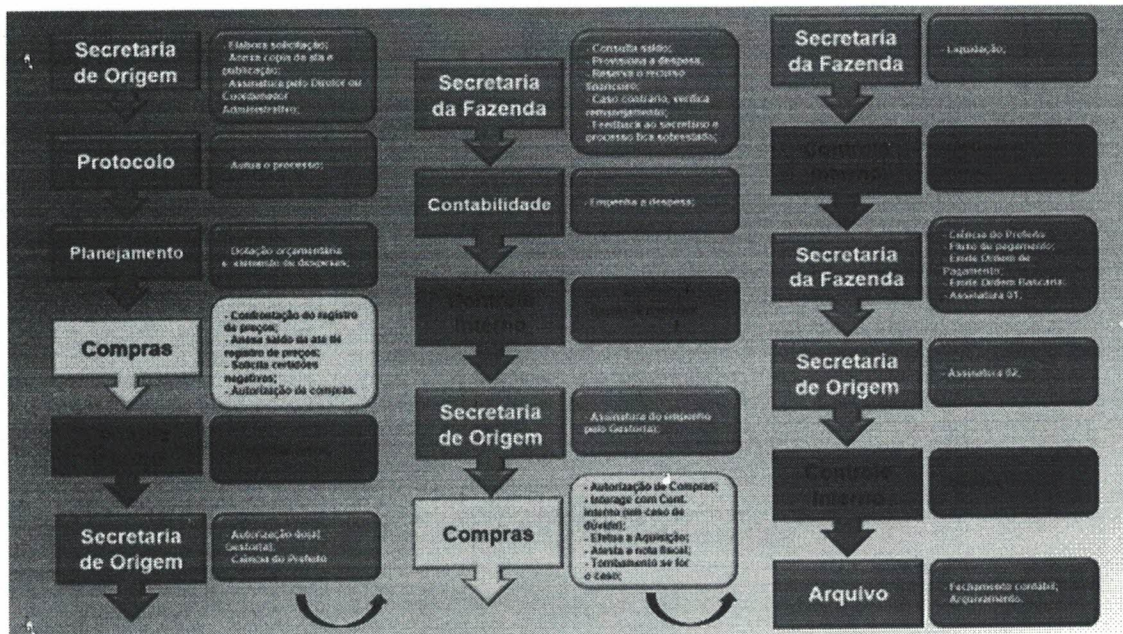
Secretaria de Origem

- Elabora solicitação;
- Anexa copia da ata e publicação;
- Assinatura pelo Diretor ou Coordenador Administrativo;

Protocolo

- Autua o processo;

Planejamento

- Dotação orçamentária e elemento de despesas;

Compras

- Confrontação do registro de preços;
- Anexa saldo da ata de registro de preços;
- Solicita certidões negativas;
- Autorização da compras.

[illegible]

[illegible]

Secretaria de Origem

- Autorização legal; Gestor(a); Ciência do Prefeito

Secretaria da Fazenda

- Consulta saldo;
- Provisiona a despesa;
- Reserva o recurso financeiro;
- Caso contrario, verifica remanejamento;
- Feedback ao secretario e processo fica sobrestado;

Contabilidade

- Empenha a despesa;

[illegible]

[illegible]

Secretaria de Origem

- Assinatura do empenho pelo Gestor(a);

Compras

- Autorização de Compras;
- Interage com Cont. Interno (em caso de dúvida);
- Efetua a Aquisição;
- Atesta a nota fiscal;
- Tombamento se for o caso;

Secretaria da Fazenda

- Liquidação;

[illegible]

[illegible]

Secretaria da Fazenda

- Ciência do Prefeito
- Fluxo de pagamento;
- Emite Ordem de Pagamento;
- Emite Ordem Bancaria;
- Assinatura 01.

Secretaria de Origem

- Assinatura 02;

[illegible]

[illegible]

Arquivo

- Fechamento contábil; Arquivamento.